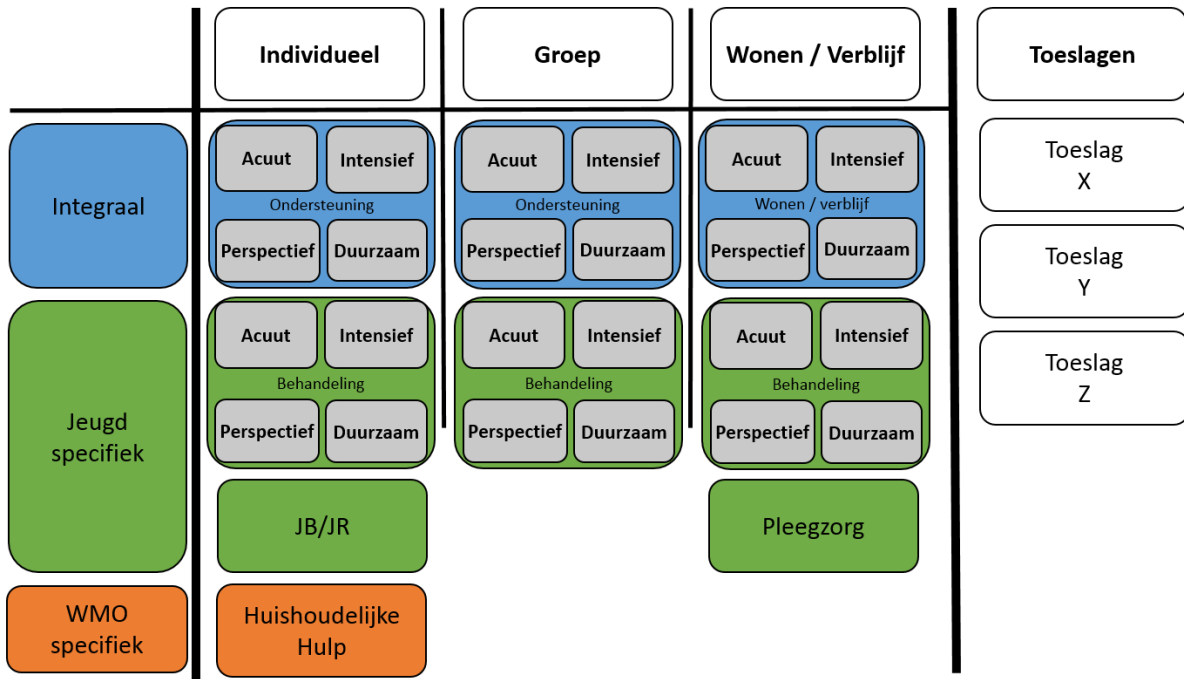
| | Individueel | Groep | Wonen / Verblijf | Toeslagen |
|---|---|---|---|---|
| Integraal | Acuut, Intensief, Ondersteuning, Perspectief, Duurzaam | Acuut, Intensief, Ondersteuning, Perspectief, Duurzaam | Acuut, Intensief, Wonen / verblijf, Perspectief, Duurzaam | Toeslag X |
| Jeugd specifiek | Acuut, Intensief, Behandeling, Perspectief, Duurzaam | Acuut, Intensief, Behandeling, Perspectief, Duurzaam | Acuut, Intensief, Behandeling, Perspectief, Duurzaam | Toeslag Y |
| | JB/JR | | Pleegzorg | Toeslag Z |
| WMO specifiek | Huishoudelijke Hulp | | | |